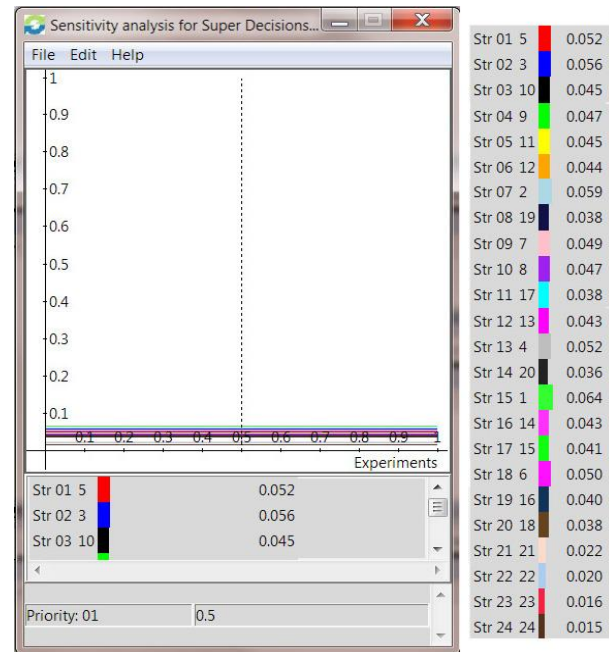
Sensitivity analysis for Super Decisions...

File Edit Help

1
0.9
0.8
0.7
0.6
0.5
0.4
0.3
0.2
0.1

0.1 0.2 0.3 0.4 0.5 0.6 0.7 0.8 0.9 1

Experiments

| | |
|---|---|
| Str 01 5 | 0.052 |
| Str 02 3 | 0.056 |
| Str 03 10 | 0.045 |

Priority: 01 | 0.5

| | |
|---|---|
| Str 01 5 | 0.052 |
| Str 02 3 | 0.056 |
| Str 03 10 | 0.045 |
| Str 04 9 | 0.047 |
| Str 05 11 | 0.045 |
| Str 06 12 | 0.044 |
| Str 07 2 | 0.059 |
| Str 08 19 | 0.038 |
| Str 09 7 | 0.049 |
| Str 10 8 | 0.047 |
| Str 11 17 | 0.038 |
| Str 12 13 | 0.043 |
| Str 13 4 | 0.052 |
| Str 14 20 | 0.036 |
| Str 15 1 | 0.064 |
| Str 16 14 | 0.043 |
| Str 17 15 | 0.041 |
| Str 18 6 | 0.050 |
| Str 19 16 | 0.040 |
| Str 20 18 | 0.038 |
| Str 21 21 | 0.022 |
| Str 22 22 | 0.020 |
| Str 23 23 | 0.016 |
| Str 24 24 | 0.015 |